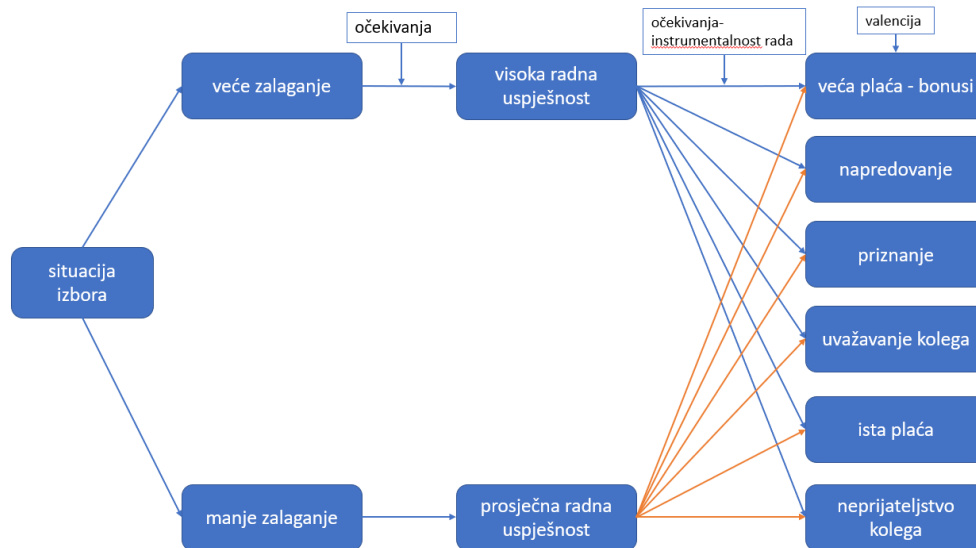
očekivanja

očekivanja-instrumentalnost rada

valencija

veće zalaganje

visoka radna uspješnost

veća plaća - bonusi

napredovanje

situacija izbora

priznanje

uvažavanje kolega

ista plaća

manje zalaganje

prosječna radna uspješnost

neprijateljstvo kolega